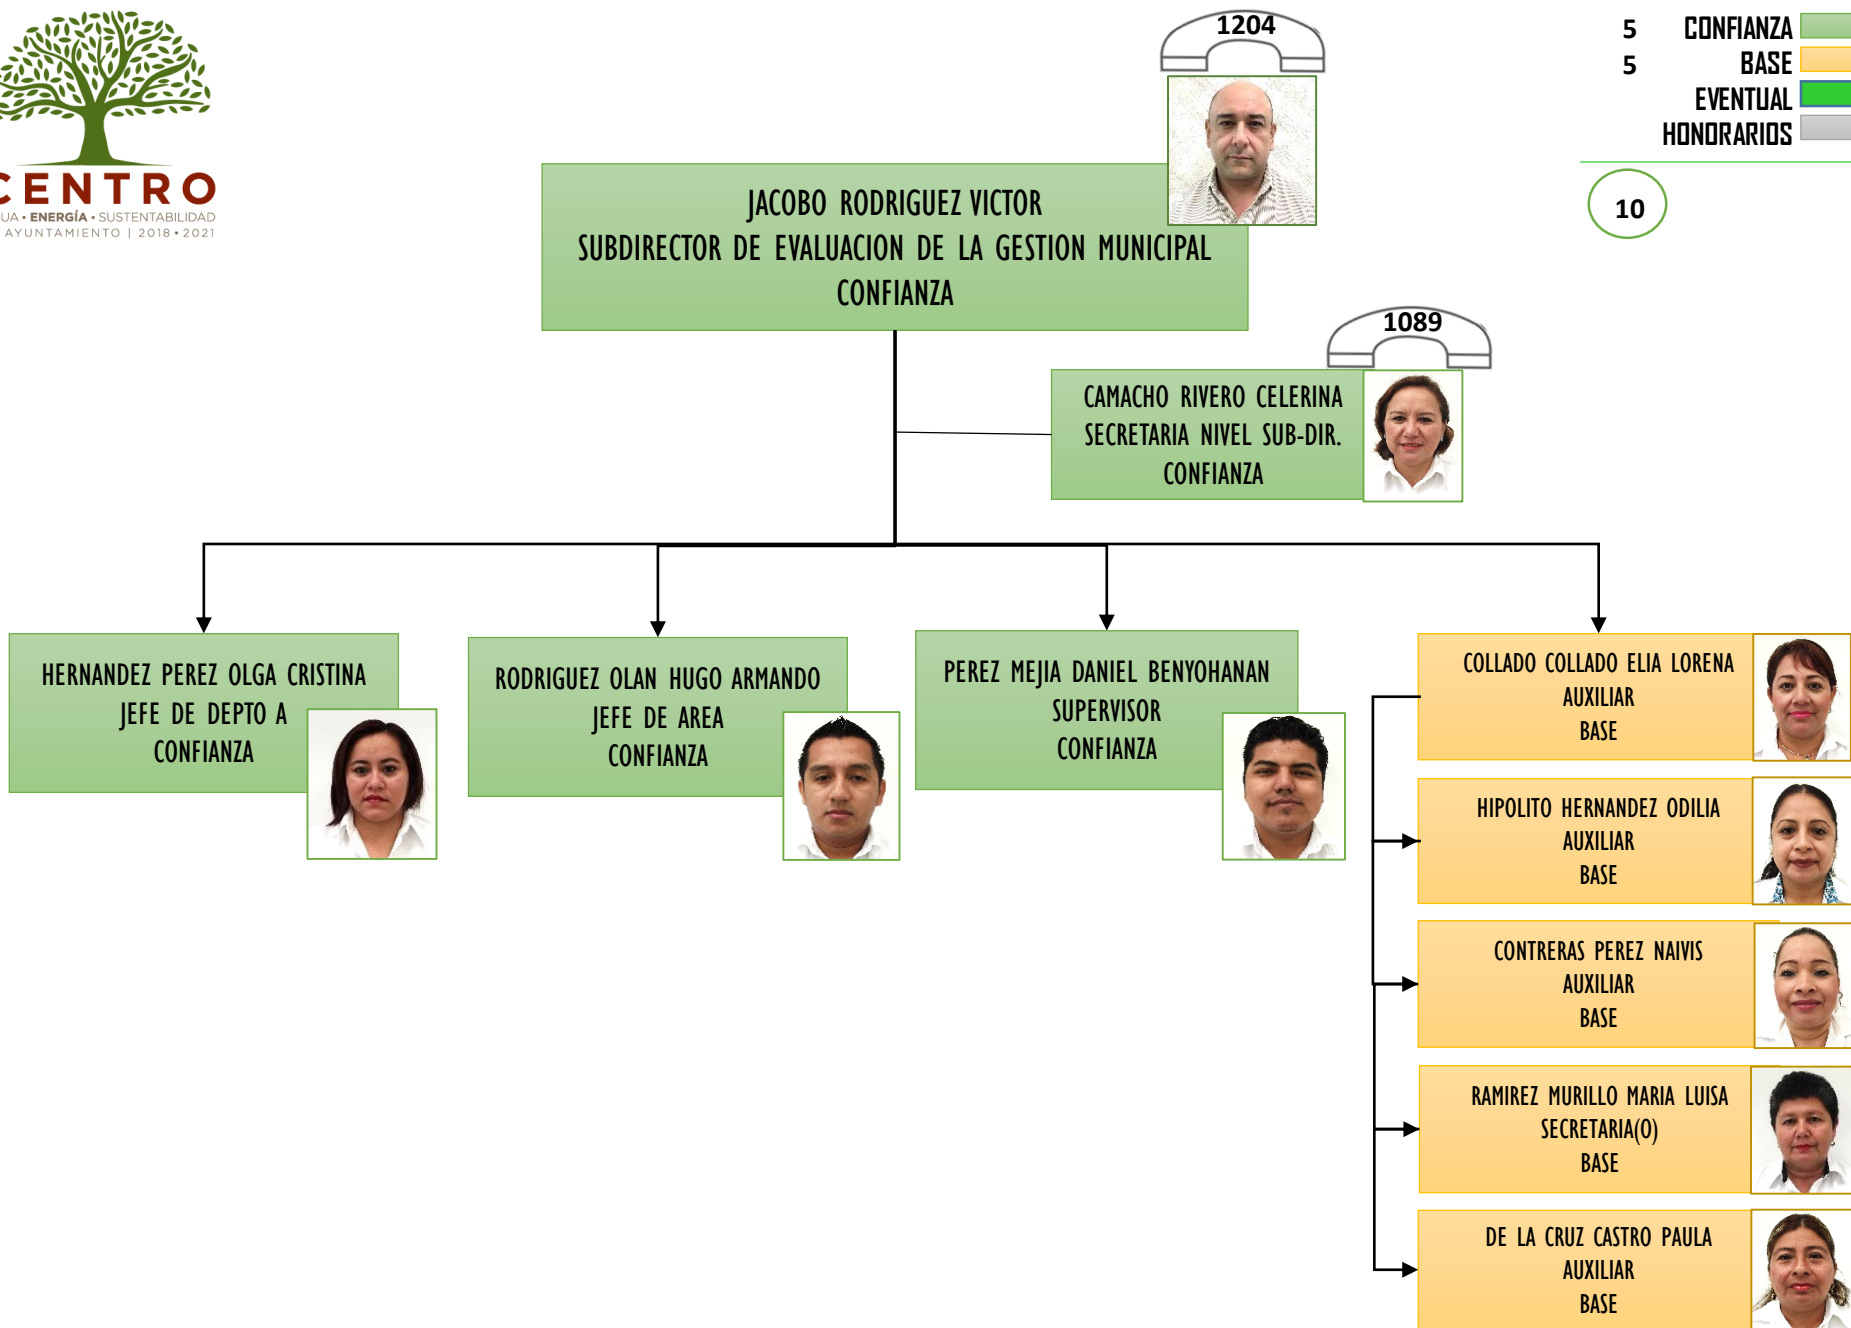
CENTRO
UA • ENERGÍA • SUSTENTABILIDAD
AYUNTAMIENTO | 2018 • 2021

1204

JACOBO RODRIGUEZ VICTOR
SUBDIRECTOR DE EVALUACION DE LA GESTION MUNICIPAL
CONFIANZA

5 CONFIANZA
5 BASE
EVENTUAL
HONORARIOS

10

1089

CAMACHO RIVERO CELERINA
SECRETARIA NIVEL SUB-DIR.
CONFIANZA

HERNANDEZ PEREZ OLGA CRISTINA
JEFE DE DEPTO A
CONFIANZA

RODRIGUEZ OLAN HUGO ARMANDO
JEFE DE AREA
CONFIANZA

PEREZ MEJIA DANIEL BENYOHANAN
SUPERVISOR
CONFIANZA

COLLADO COLLADO ELIA LORENA
AUXILIAR
BASE

HIPOLITO HERNANDEZ ODILIA
AUXILIAR
BASE

CONTRERAS PEREZ NAIVIS
AUXILIAR
BASE

RAMIREZ MURILLO MARIA LUISA
SECRETARIA(O)
BASE

DE LA CRUZ CASTRO PAULA
AUXILIAR
BASE